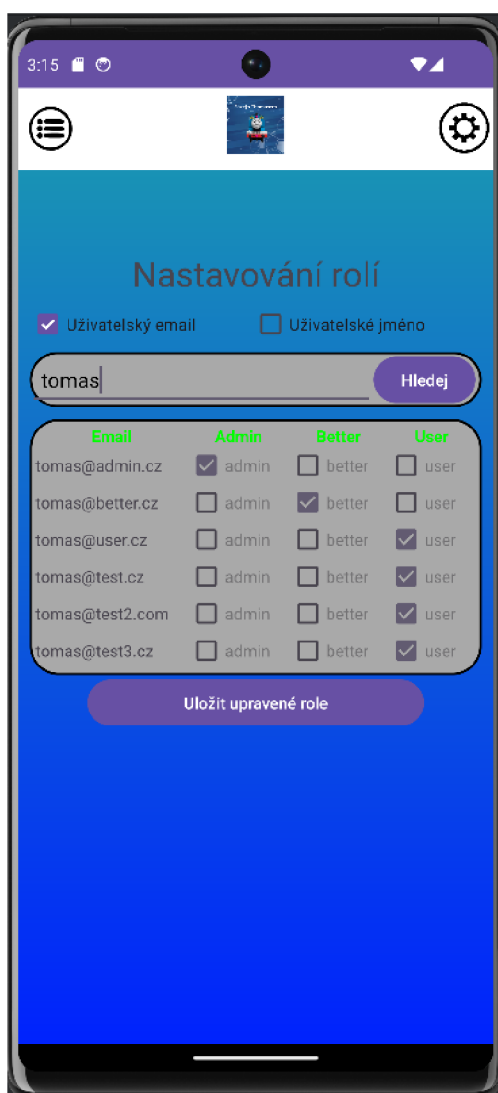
3:15

Nastavování rolí

Uživatelský email

Uživatelské jméno

tomas

Hledej

| Email | Admin | Better | User |
|---|---|---|---|
| tomas@admin.cz | admin | better | user |
| tomas@better.cz | admin | better | user |
| tomas@user.cz | admin | better | user |
| tomas@test.cz | admin | better | user |
| tomas@test2.com | admin | better | user |
| tomas@test3.cz | admin | better | user |

Uložit upravené role